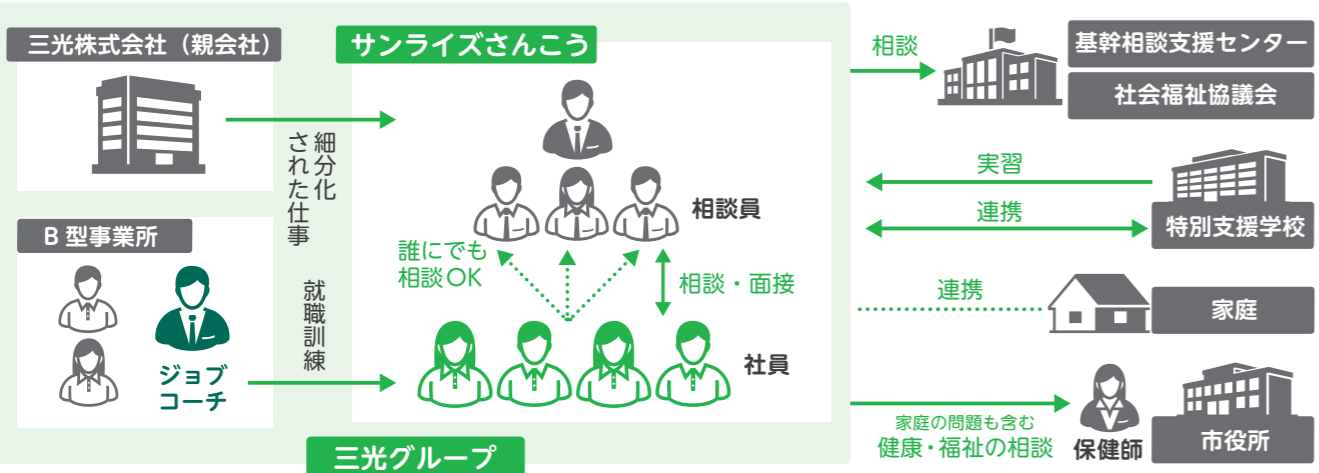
三光株式会社（親会社）

細分化された仕事

サンライズさんこう

相談員

誰にでも相談OK

相談・面接

社員

B 型事業所

ジョブコーチ

就職訓練

三光グループ

相談

基幹相談支援センター

社会福祉協議会

実習

連携

特別支援学校

連携

家庭

家庭の問題も含む
健康・福祉の相談

保健師

市役所